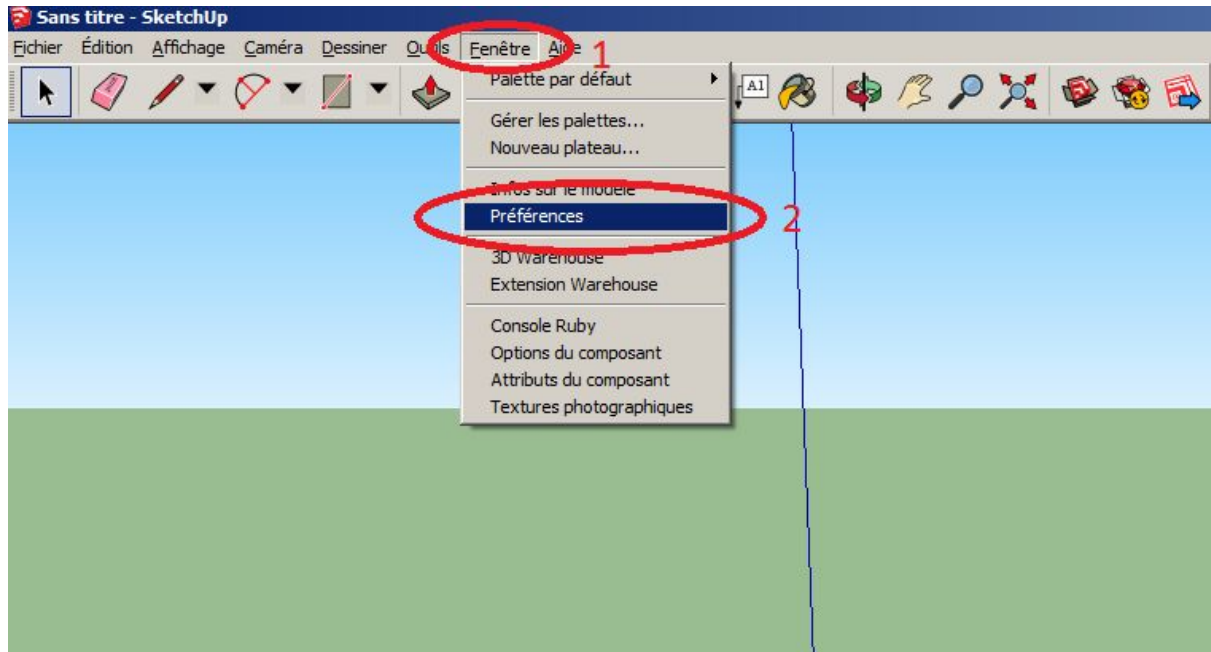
Sans titre - SketchUp

Fichier Édition Affichage Caméra Dessiner Outils Fenêtre Aide 1

Palette par défaut

Gérer les palettes...
Nouveau plateau...

Infos sur le modèle
Préférences 2

3D Warehouse
Extension Warehouse

Console Ruby
Options du composant
Attributs du composant
Textures photographiques

A1